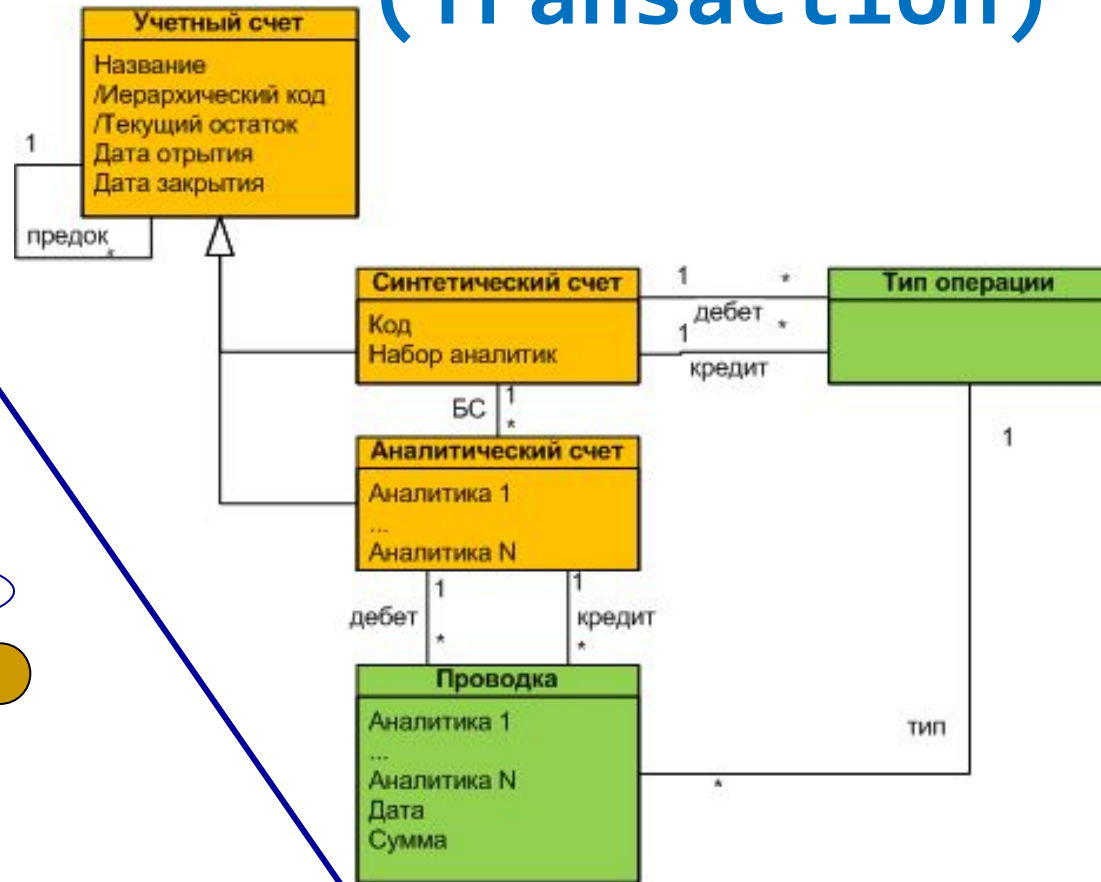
(Transaction)

Учетный счет
Название
/Иерархический код
/Текущий остаток
Дата отрытия
Дата закрытия

1
предок
*

Синтетический счет
Код
Набор аналитик

1
*
дебет
1
*
кредит

Тип операции

БС
1
*

Аналитический счет
Аналитика 1
...
Аналитика N

1
дебет
*
1
кредит
*

1

Проводка
Аналитика 1
...
Аналитика N
Дата
Сумма

тип
*